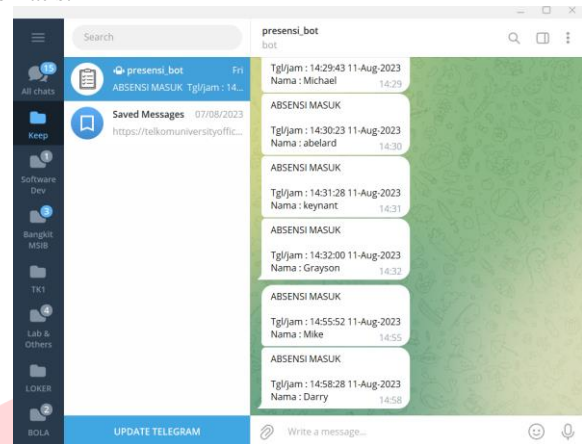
15
All chats
Keep
1
Software Dev
3
Bangkit MSIB
TK1
4
Lab & Others
LOKER
2
BOLA

Search

presensi_bot Fri
ABSENSI MASUK Tgl/jam : 14...

Saved Messages 07/08/2023
https://telkomuniversityoffic...

UPDATE TELEGRAM

presensi_bot
bot

Tgl/jam : 14:29:43 11-Aug-2023
Nama : Michael 14:29

ABSENSI MASUK

Tgl/jam : 14:30:23 11-Aug-2023
Nama : abelard 14:30

ABSENSI MASUK

Tgl/jam : 14:31:28 11-Aug-2023
Nama : keynant 14:31

ABSENSI MASUK

Tgl/jam : 14:32:00 11-Aug-2023
Nama : Grayson 14:32

ABSENSI MASUK

Tgl/jam : 14:55:52 11-Aug-2023
Nama : Mike 14:55

ABSENSI MASUK

Tgl/jam : 14:58:28 11-Aug-2023
Nama : Darry 14:58

Write a message...